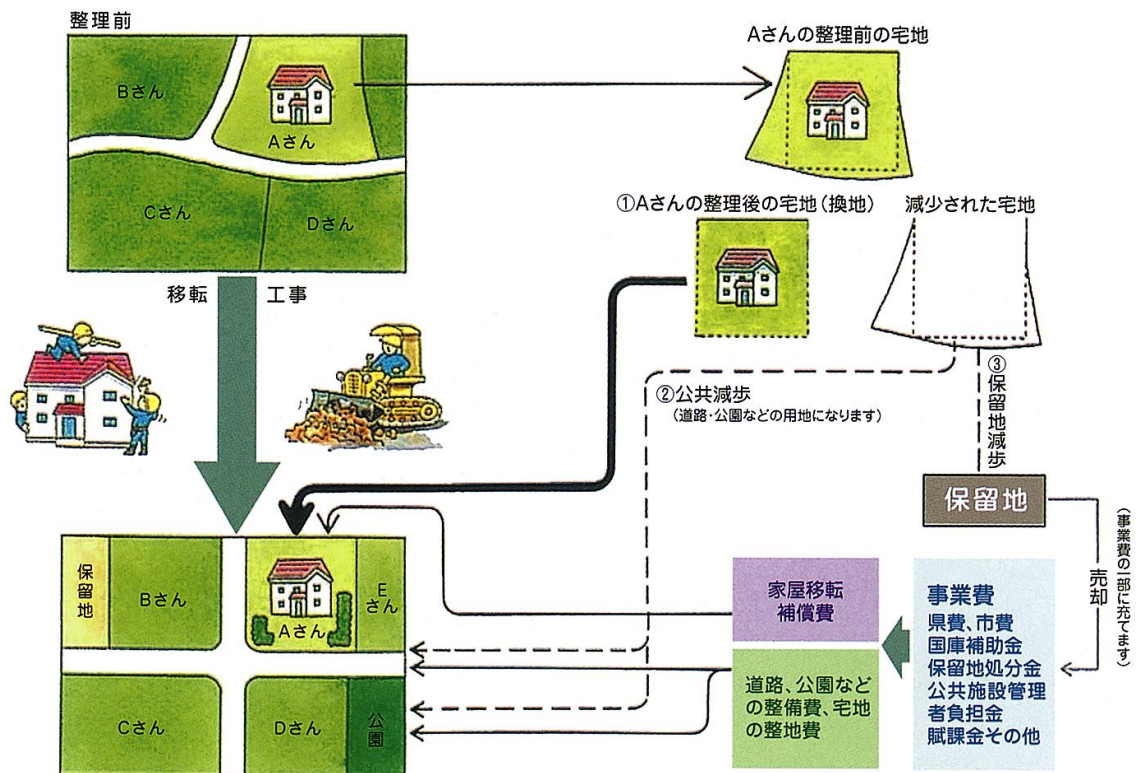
整理前

Bさん

Aさん

Cさん

Dさん

Aさんの整理前の宅地

①Aさんの整理後の宅地（換地）

減少された宅地

移転　工事

②公共減歩
（道路・公園などの用地になります）

③保留地減歩

保留地

売却

（事業費の一部に充てます）

保留地

Bさん

Aさん

Eさん

Cさん

Dさん

公園

家屋移転補償費

道路、公園などの整備費、宅地の整地費

事業費
県費、市費
国庫補助金
保留地処分金
公共施設管理者負担金
賦課金その他